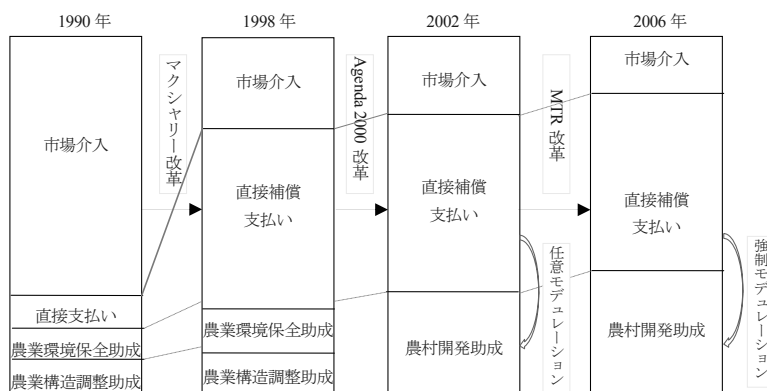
1990 年

1998 年

2002 年

2006 年

市場介入

直接支払い

農業環境保全助成

農業構造調整助成

マクシャリー改革

市場介入

直接補償
支払い

農業環境保全助成

農業構造調整助成

Agenda 2000 改革

市場介入

直接補償
支払い

農村開発助成

任意モデュレーション

MTR 改革

市場介入

直接補償
支払い

農村開発助成

強制モデュレーション